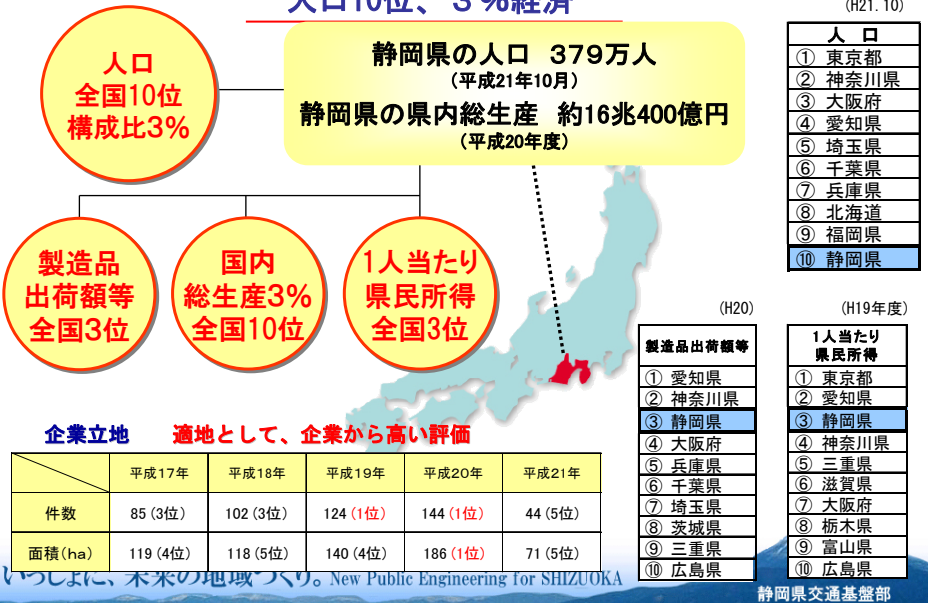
人口10位、3%経済

(H21.10)

人口
全国10位
構成比3%

静岡県の人口　379万人
(平成21年10月)
静岡県の県内総生産　約16兆400億円
(平成20年度)

| 人　口 |
|---|
| ①　東京都 |
| ②　神奈川県 |
| ③　大阪府 |
| ④　愛知県 |
| ⑤　埼玉県 |
| ⑥　千葉県 |
| ⑦　兵庫県 |
| ⑧　北海道 |
| ⑨　福岡県 |
| ⑩　静岡県 |

製造品
出荷額等
全国3位

国内
総生産3%
全国10位

1人当たり
県民所得
全国3位

(H20)

| 製造品出荷額等 |
|---|
| ①　愛知県 |
| ②　神奈川県 |
| ③　静岡県 |
| ④　大阪府 |
| ⑤　兵庫県 |
| ⑥　千葉県 |
| ⑦　埼玉県 |
| ⑧　茨城県 |
| ⑨　三重県 |
| ⑩　広島県 |

(H19年度)

| 1人当たり県民所得 |
|---|
| ①　東京都 |
| ②　愛知県 |
| ③　静岡県 |
| ④　神奈川県 |
| ⑤　三重県 |
| ⑥　滋賀県 |
| ⑦　大阪府 |
| ⑧　栃木県 |
| ⑨　富山県 |
| ⑩　広島県 |

企業立地　　適地として、企業から高い評価

| | 平成17年 | 平成18年 | 平成19年 | 平成20年 | 平成21年 |
|---|---|---|---|---|---|
| 件数 | 85 (3位) | 102 (3位) | 124 (1位) | 144 (1位) | 44 (5位) |
| 面積(ha) | 119 (4位) | 118 (5位) | 140 (4位) | 186 (1位) | 71 (5位) |

いっしょに、未来の地域づくり。New Public Engineering for SHIZUOKA

静岡県交通基盤部